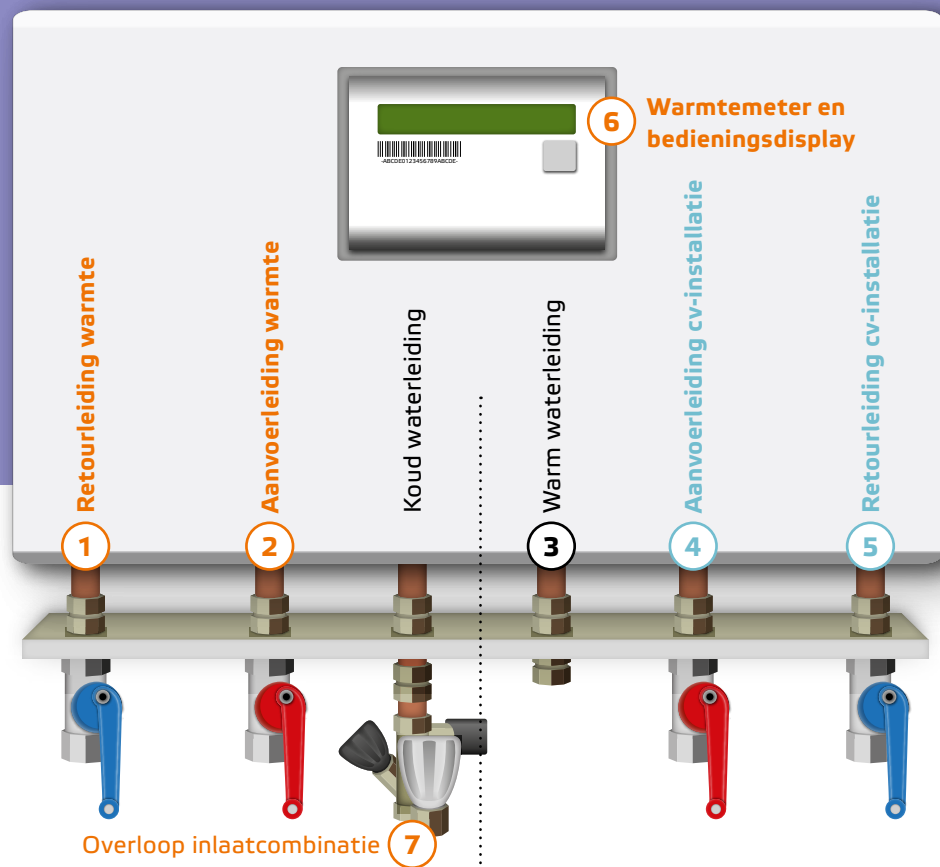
-ABCDE0123456789ABCDE-

6 Warmtemeter en bedieningsdisplay

Retourleiding warmte

Aanvoerleiding warmte

Koud waterleiding

Warm waterleiding

Aanvoerleiding cv-installatie

Retourleiding cv-installatie

1

2

3

4

5

Overloop inlaatcombinatie 7